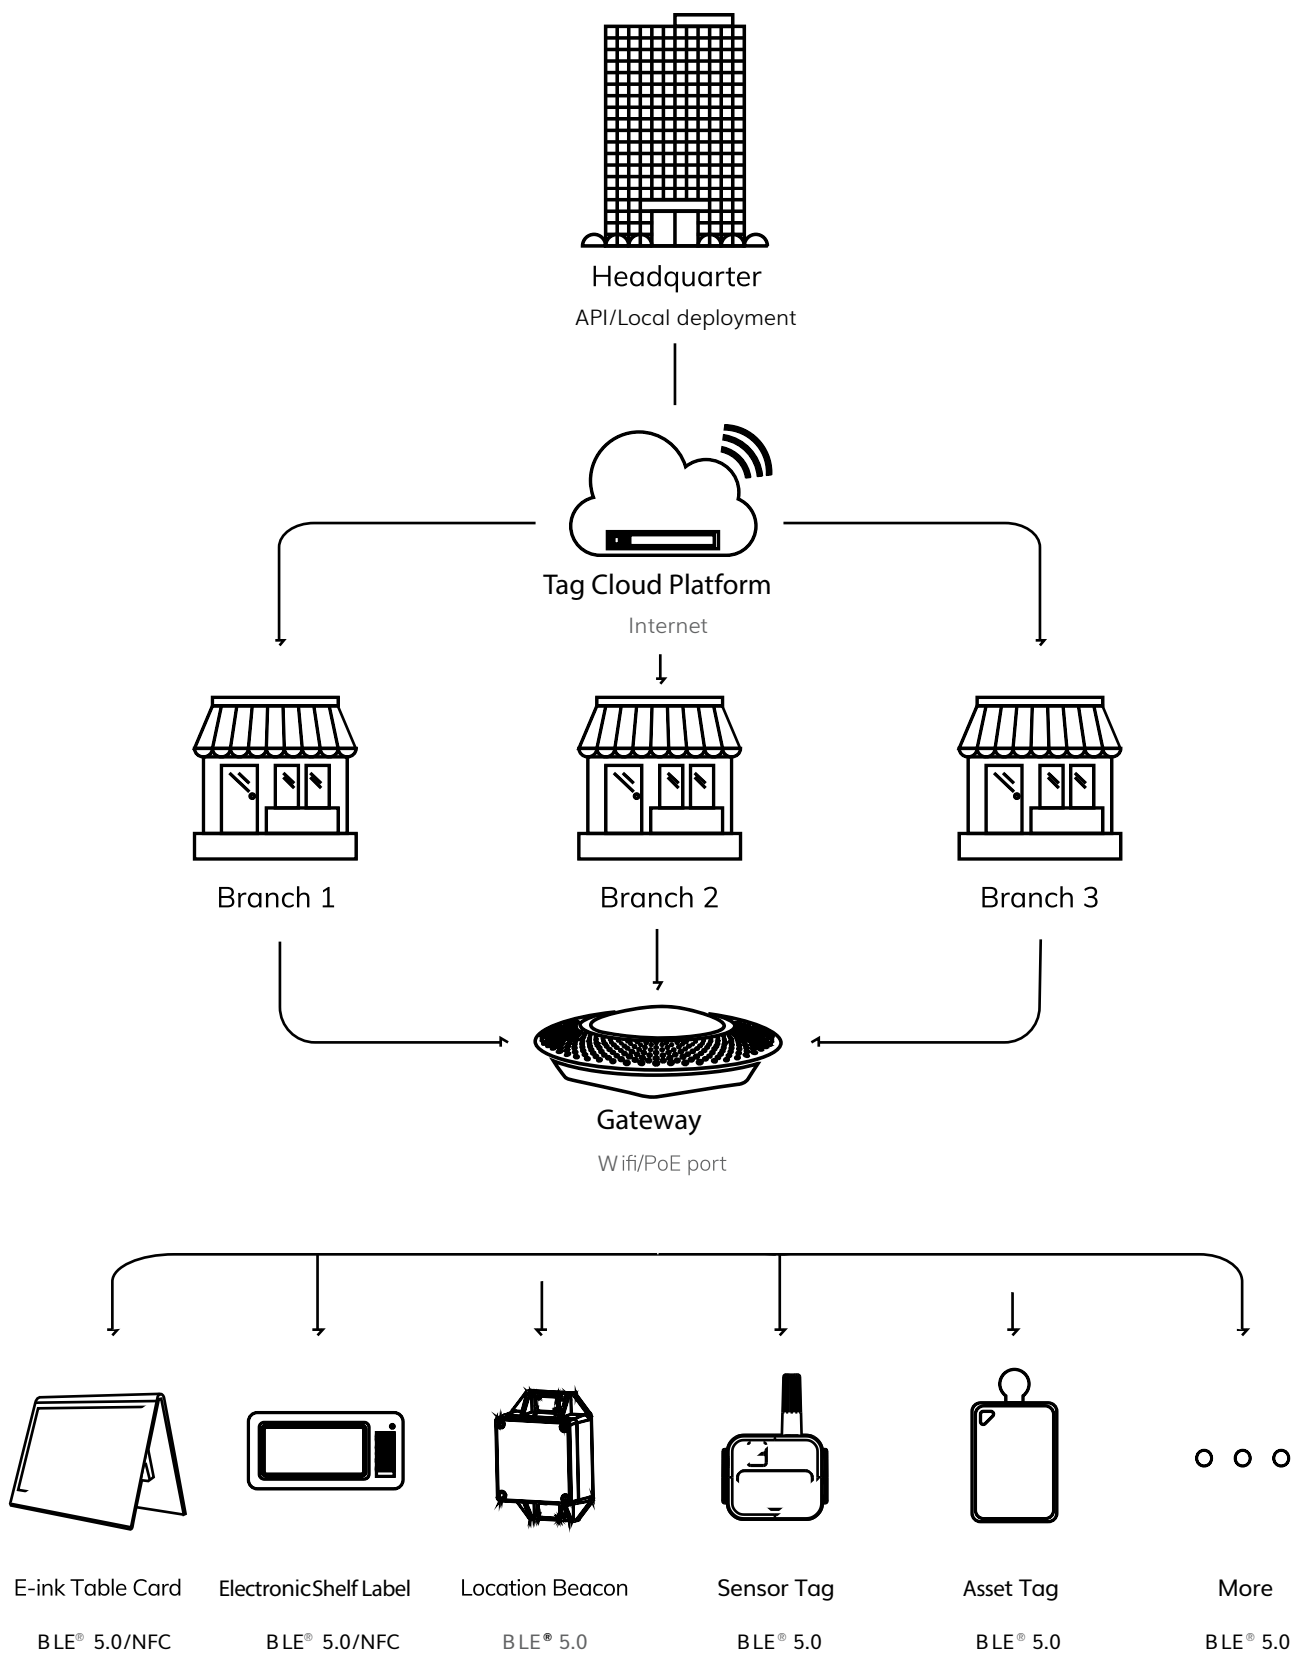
Headquarter
API/Local deployment

Tag Cloud Platform
Internet

Branch 1

Branch 2

Branch 3

Gateway
Wifi/PoE port

E-ink Table Card
BLE® 5.0/NFC

ElectronicShelf Label
BLE® 5.0/NFC

Location Beacon
BLE® 5.0

Sensor Tag
BLE® 5.0

Asset Tag
BLE® 5.0

More
BLE® 5.0